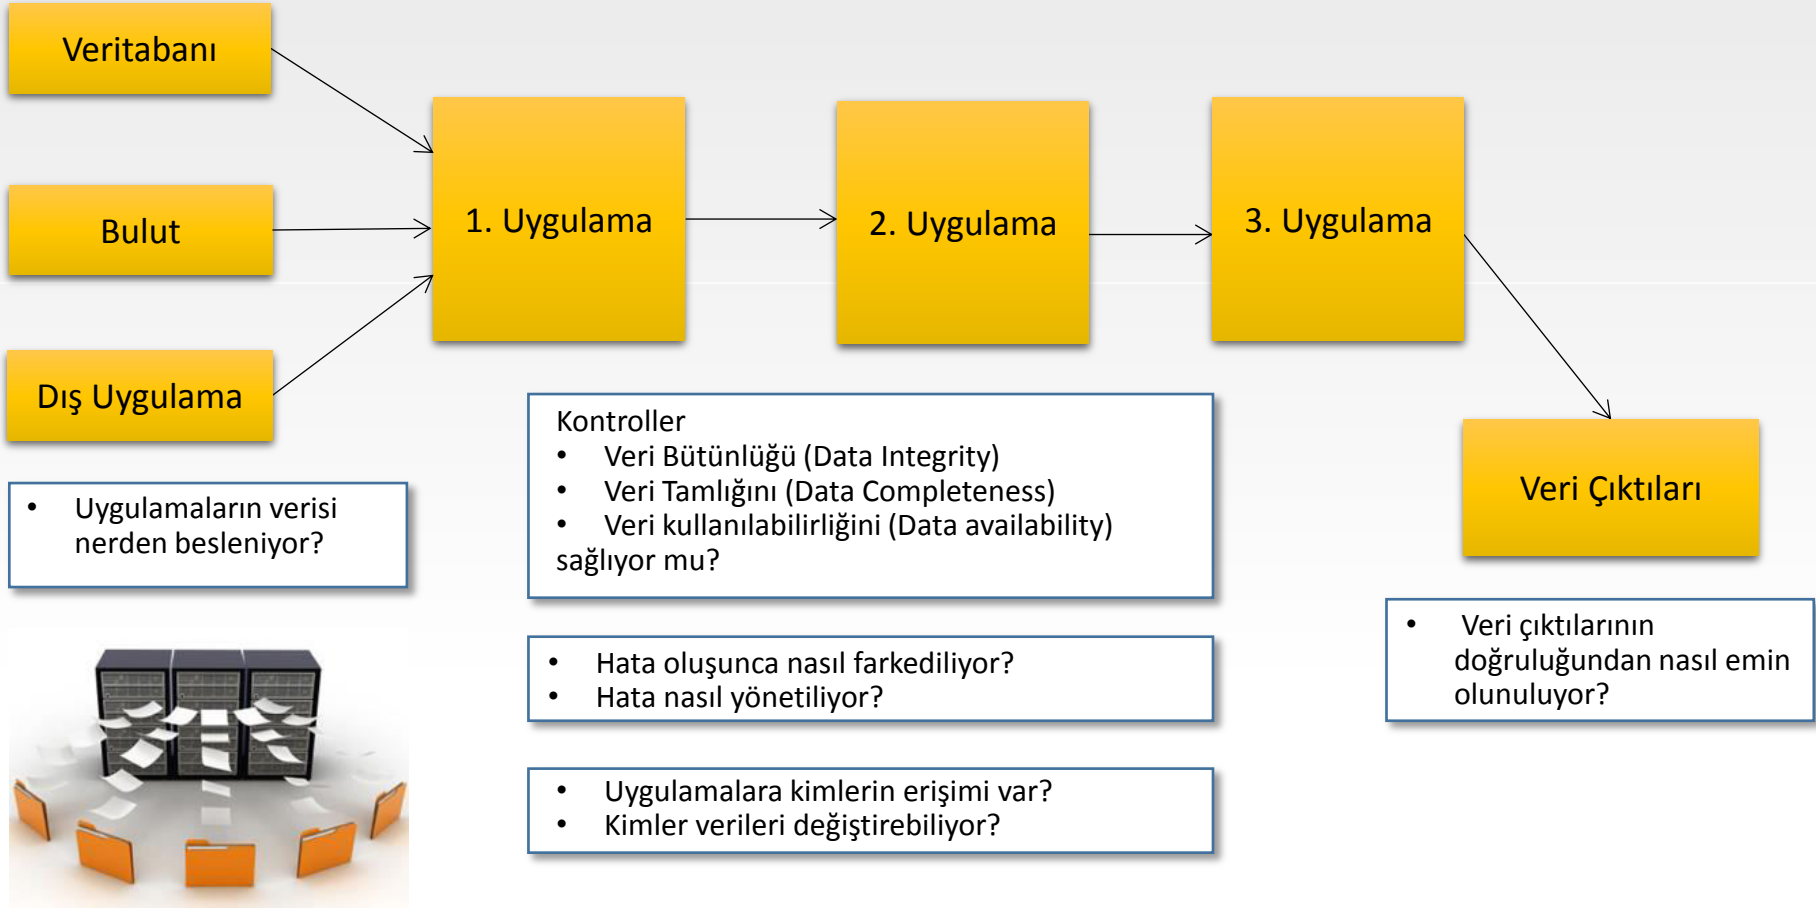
Veritabanı

Bulut

Dış Uygulama

1. Uygulama

2. Uygulama

3. Uygulama

Veri Çıktıları

• Uygulamaların verisi nerden besleniyor?

Kontroller
• Veri Bütünlüğü (Data Integrity)
• Veri Tamlığını (Data Completeness)
• Veri kullanılabilirliğini (Data availability)
sağlıyor mu?

• Hata oluşunca nasıl farkediliyor?
• Hata nasıl yönetiliyor?

• Uygulamalara kimlerin erişimi var?
• Kimler verileri değiştirebiliyor?

• Veri çıktılarının doğruluğundan nasıl emin olunuluyor?